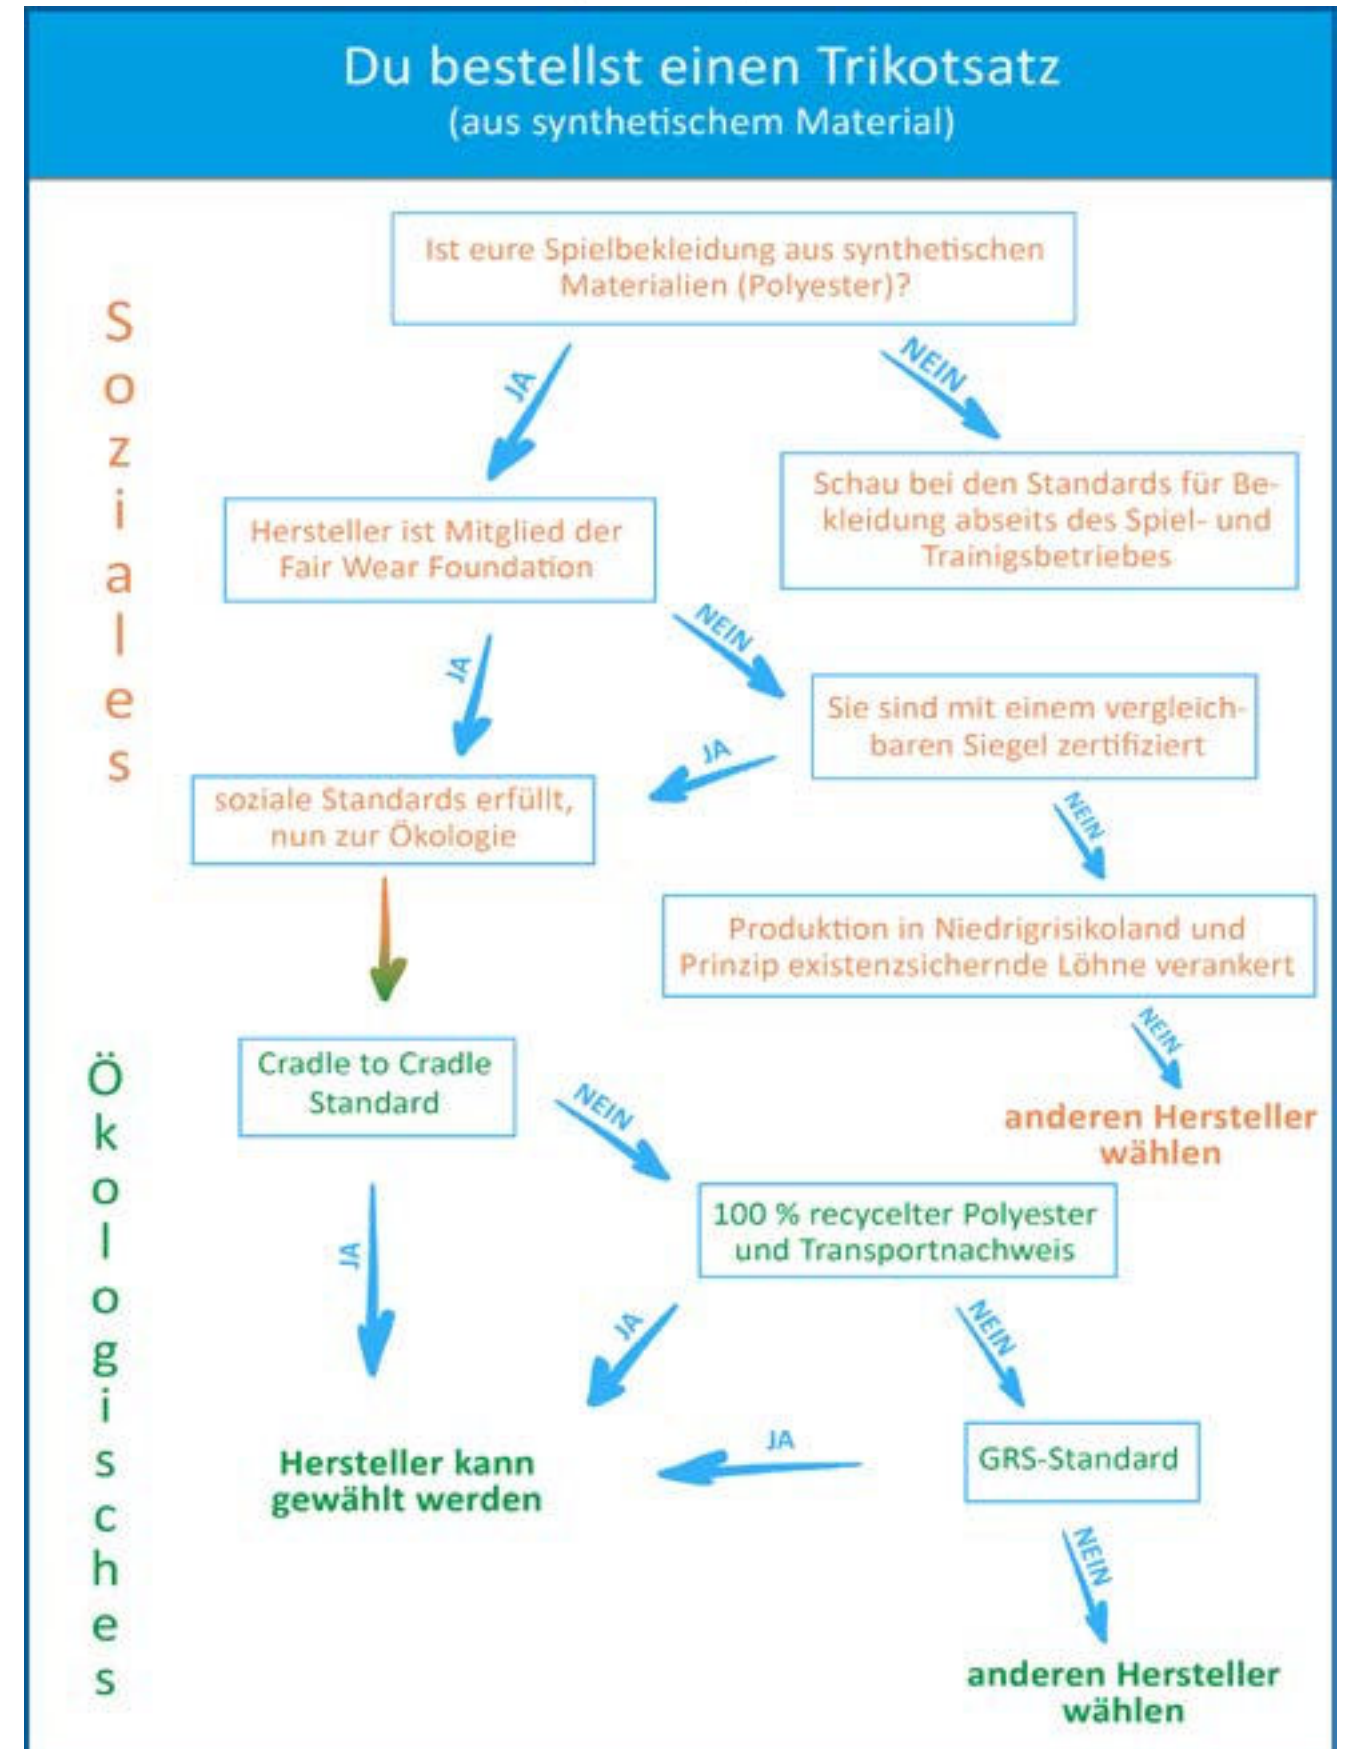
Du bestellst einen Trikotsatz
(aus synthetischem Material)

Soziales

Ist eure Spielbekleidung aus synthetischen Materialien (Polyester)?

JA

NEIN

Schau bei den Standards für Bekleidung abseits des Spiel- und Trainigsbetriebes

Hersteller ist Mitglied der Fair Wear Foundation

NEIN

JA

Sie sind mit einem vergleichbaren Siegel zertifiziert

JA

soziale Standards erfüllt, nun zur Ökologie

NEIN

Produktion in Niedrigrisikoland und Prinzip existenzsichernde Löhne verankert

NEIN

anderen Hersteller wählen

Ökologisches

Cradle to Cradle Standard

NEIN

100 % recycelter Polyester und Transportnachweis

JA

JA

NEIN

Hersteller kann gewählt werden

JA

GRS-Standard

NEIN

anderen Hersteller wählen